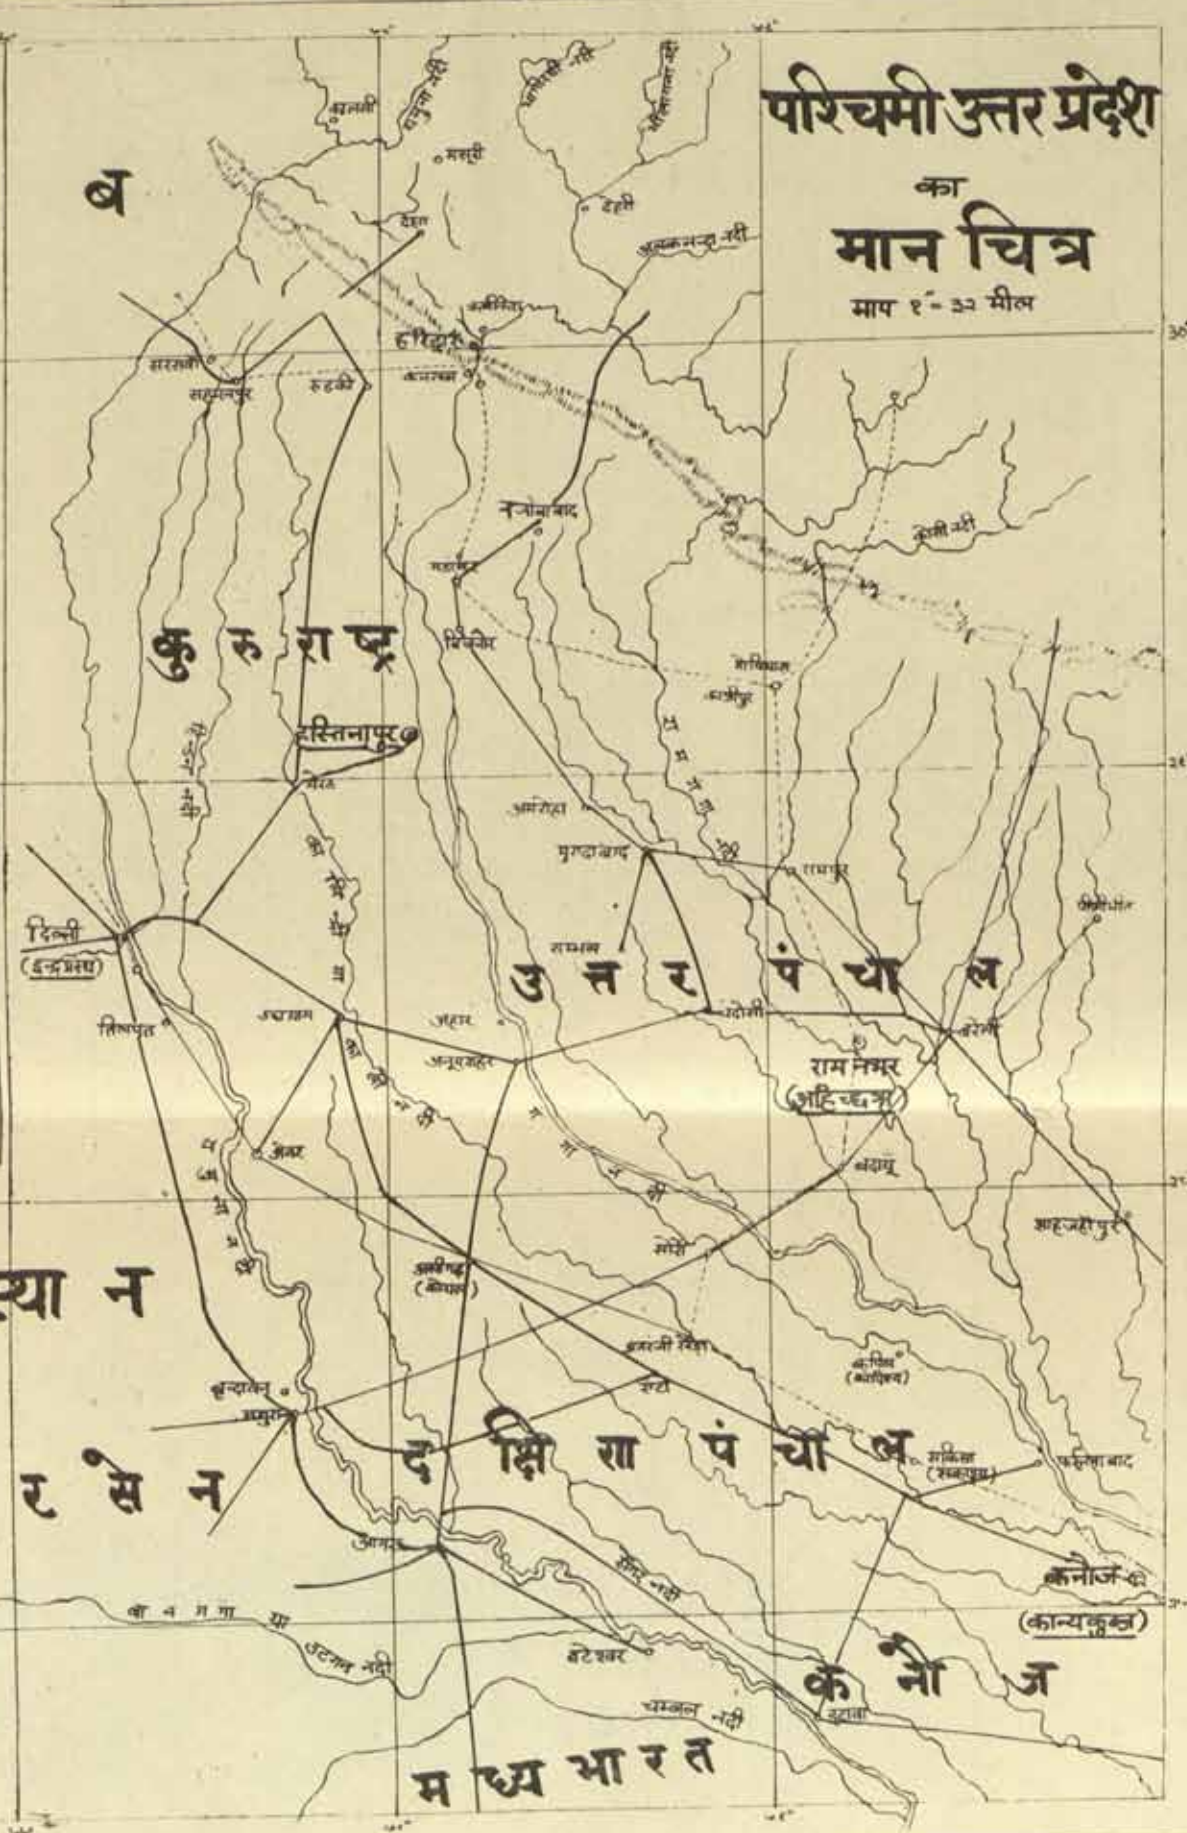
पश्चिमी उत्तर प्रदेश
का
मान चित्र
माप १" = ३२ मील

ब
यमुना नदी
भागीरथी नदी
मसूरी
देहली
अलकनन्दा नदी
देहरा
हरिद्वार
कनखल
सरसावा
सहारनपुर
रुड़की
नजीबाबाद
मण्डावर
बिजनौर
कुरुराष्ट्र
हस्तिनापुर
मेरठ
अमरोहा
मुरादाबाद
रामपुर
काशीपुर
दिल्ली
(इन्द्रप्रस्थ)
सम्भल
उत्तर पंचाल
बरेली
पीलीभीत
तिलपत
अहार
अनूपशहर
राम नगर
(अहिच्छत्र)
बदायूं
शाहजहाँपुर
स्थान
अलीगढ़
(कोयल)
सोरों
वृन्दावन
मथुरा
सोरों
कम्पिल
(काम्पिल्य)
रसेन
दक्षिण पंचाल
संकिसा
फर्रुखाबाद
आगरा
कन्नौज
(कान्यकुब्ज)
बटेश्वर
कनौज
इटावा
चम्बल नदी
मध्य भारत